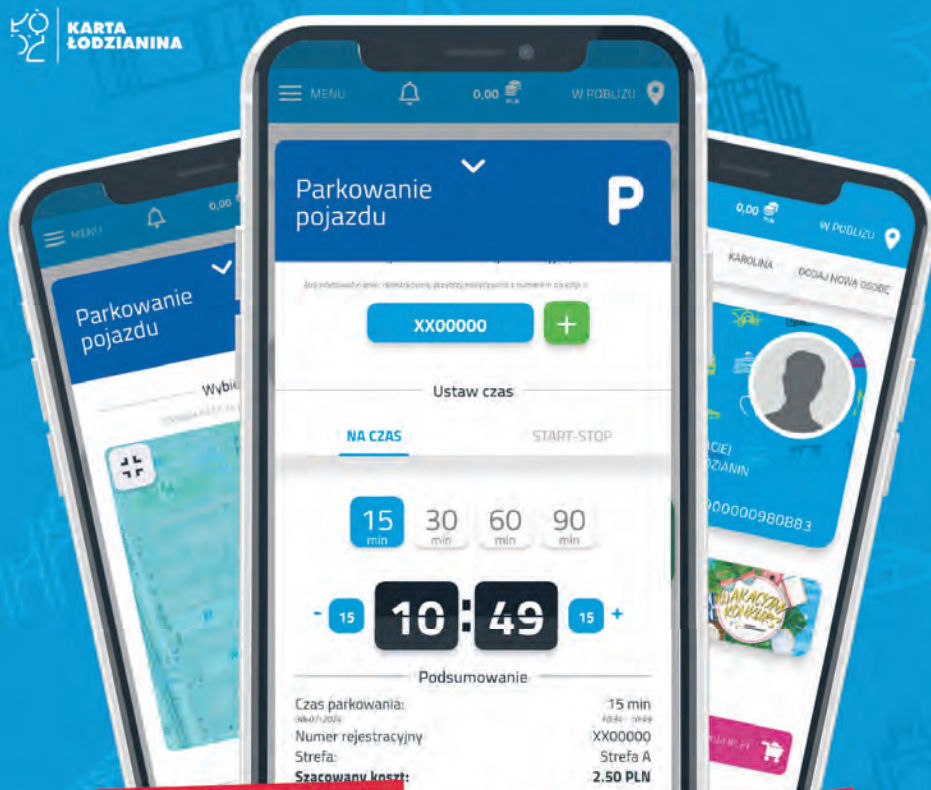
ŁÓDŹ KARTA ŁODZIANINA

MENU 0,00 PLN W POBLIŻU

Parkowanie pojazdu

P

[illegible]

XX00000 +

Ustaw czas

NA CZAS START-STOP

15 min 30 min 60 min 90 min

- 15 10 : 49 15 +

Podsumowanie

Czas parkowania: 15 min
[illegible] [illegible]
Numer rejestracyjny XX00000
Strefa: Strefa A
Szacowany koszt: 2,50 PLN

MENU 0,00

Parkowanie pojazdu

Wybi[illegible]

0,00 PLN W POBLIŻU

KAROLINA DODAJ NOWĄ OSOBĘ

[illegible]CIEJ
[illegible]ODZIANIN
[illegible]00000980883

WAKACYJNY KONKURS